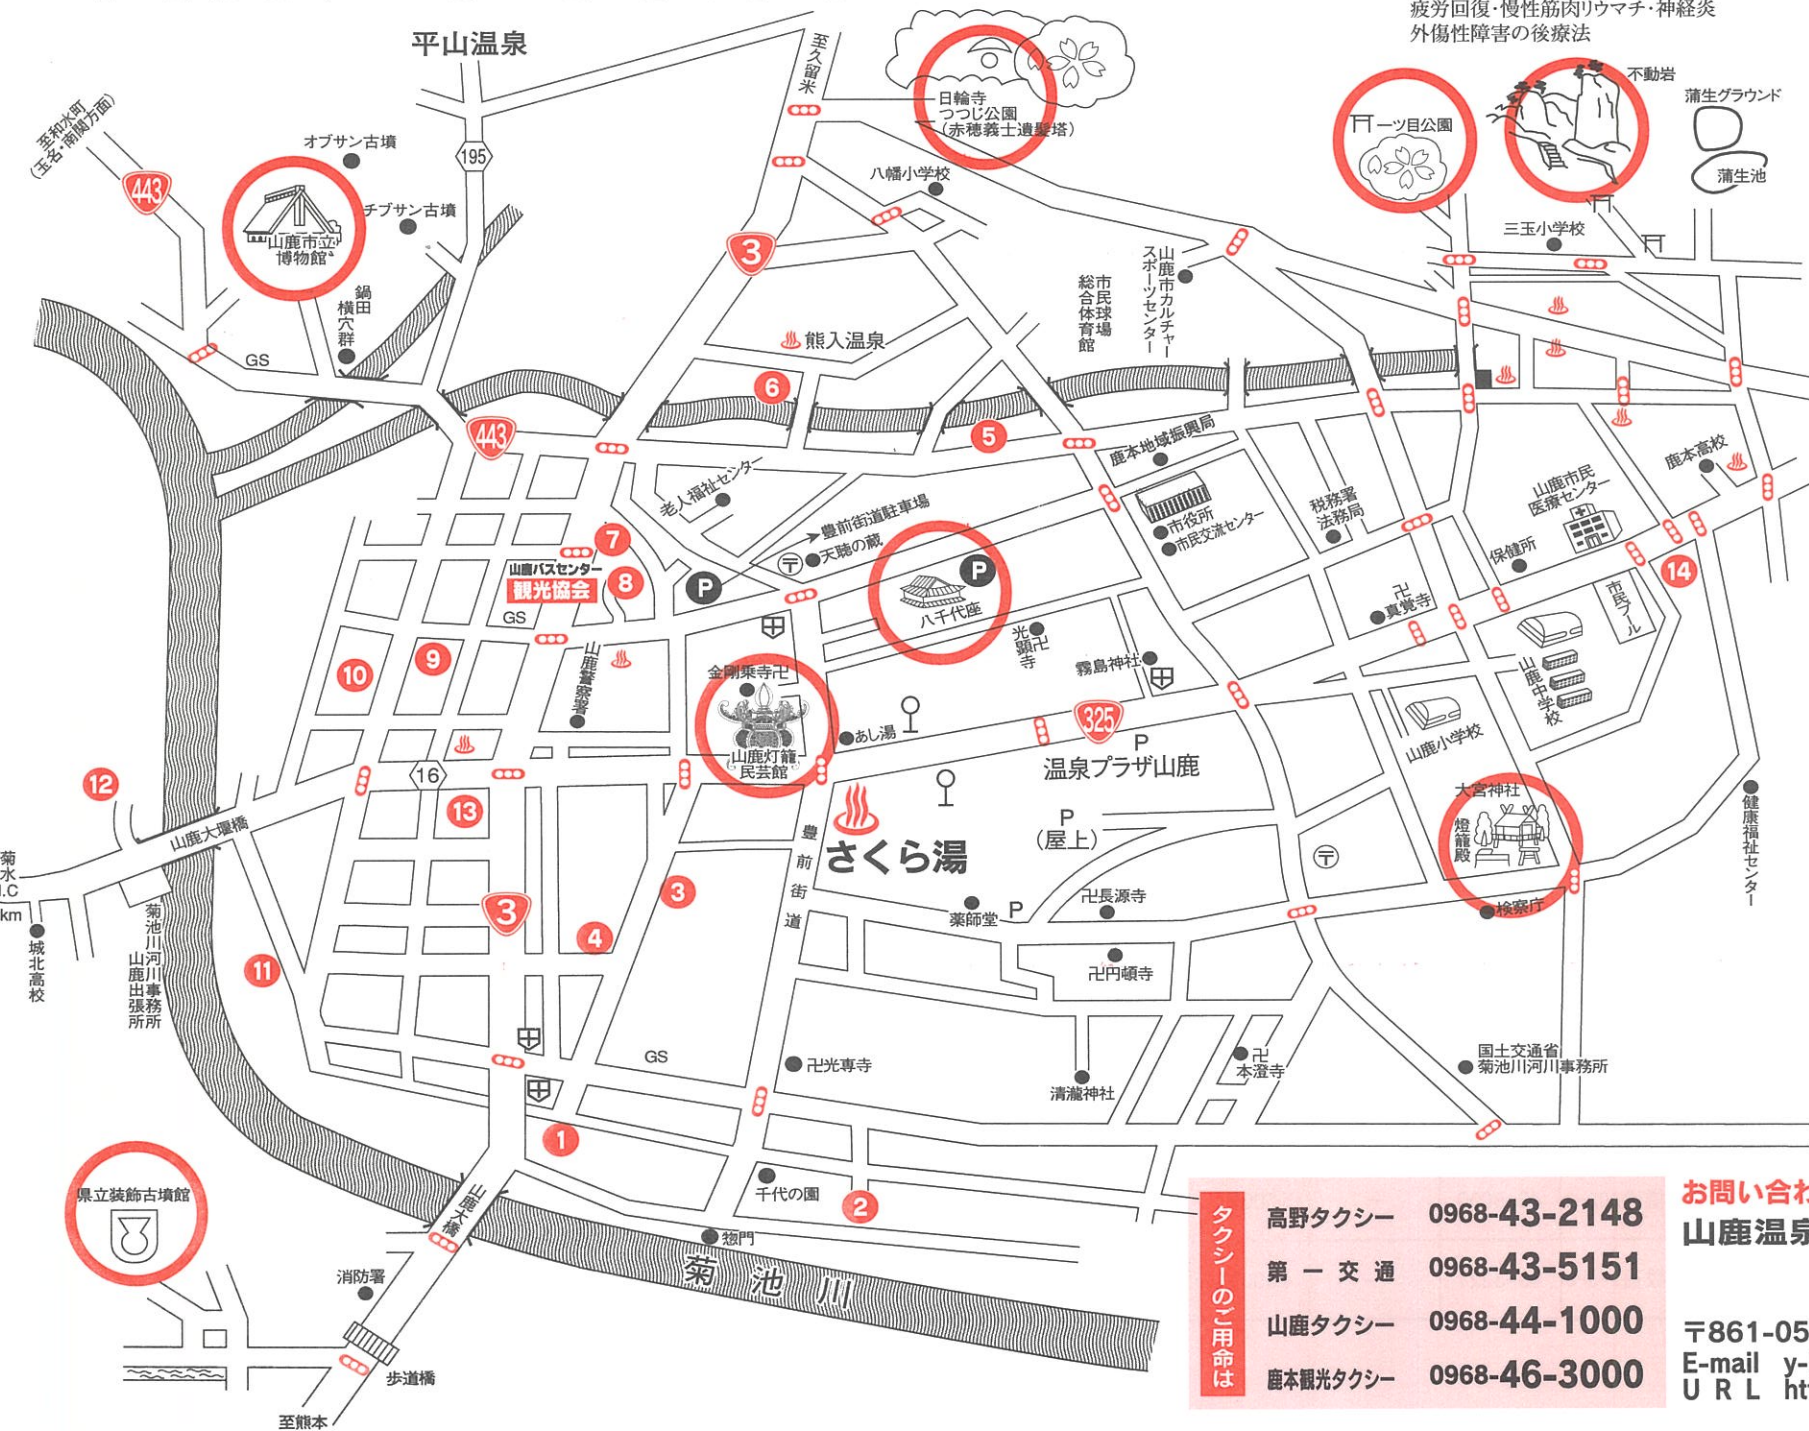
平山温泉

疲労回復·慢性筋肉リウマチ·神経炎
外傷性障害の後療法

至和水町（玉名·南関方面）

443

オブサン古墳

195

至久留米

日輪寺
つつじ公園
（赤穂義士遺髪塔）

一ツ目公園

不動岩

蒲生グラウンド

蒲生池

八幡小学校

三玉小学校

チブサン古墳

山鹿市立博物館

3

鍋田横穴群

山鹿市カルチャースポーツセンター

市民球場
総合体育館

熊入温泉

GS

6

5

443

鹿本地域振興局

鹿本高校

老人福祉センター

市役所
市民交流センター

税務署
法務局

山鹿市民医療センター

豊前街道駐車場

7

天聴の蔵

山鹿バスセンター
観光協会

8

P

P

八千代座

保健所

14

GS

真覚寺

市民プール

山鹿警察署

光顕寺

霧島神社

10

9

金剛乗寺

山鹿中学校

山鹿灯籠民芸館

あし湯

325

山鹿小学校

16

P

温泉プラザ山鹿

12

13

大宮神社

燈籠殿

山鹿大橋

豊前街道

さくら湯

P
（屋上）

健康福祉センター

菊水I.C
km

城北高校

菊池川河川事務所山鹿出張所

3

3

4

薬師堂

P

長源寺

検察庁

11

円頓寺

GS

光専寺

清瀧神社

本澄寺

国土交通省
菊池川河川事務所

1

県立装飾古墳館

山鹿大橋

千代の園

2

惣門

菊池川

消防署

歩道橋

至熊本

タクシーのご用命は

| 高野タクシー | 0968-43-2148 |
|---|---|
| 第一交通 | 0968-43-5151 |
| 山鹿タクシー | 0968-44-1000 |
| 鹿本観光タクシー | 0968-46-3000 |

お問い合わ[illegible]
山鹿温泉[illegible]

〒861-05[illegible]
E-mail y-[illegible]
URL ht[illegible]